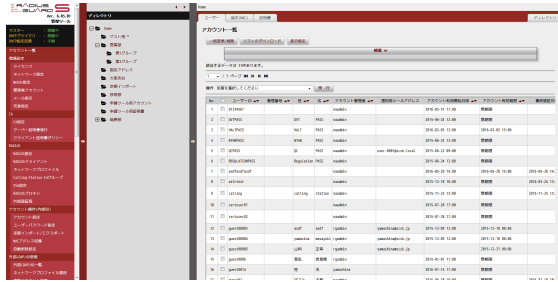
RADIUS GUARD S

Ver. 6.05.04

管理ツール

アカウント一覧

ディレクトリ

ユーザー　端末(MAC)　証明書

アカウント一覧

検索

1 / 1ページ

| No. | ユーザーID | 管理者名 | 姓 | 名 | アカウント管理者 | 通知用メールアドレス | アカウント有効開始日時 | アカウント有効期限 |
|---|---|---|---|---|---|---|---|---|
| 1 | | | | | | | 2016-05-31 10:00 | 無期限 |
| 2 | | | | | | | 2016-06-24 12:00 | 無期限 |
| 3 | | | | | | | 2016-04-23 12:00 | 2016-05-05 15:00 |
| 4 | | | | | | | 2016-06-24 12:00 | 無期限 |
| 5 | | | | | | | 2016-06-23 09:00 | 無期限 |
| 6 | | | | | | | 2016-06-24 12:00 | 無期限 |
| 7 | | | | | | | 2016-06-20 14:00 | 2016-06-30 16:00 |
| 8 | | | | | | | 2016-07-13 10:00 | 無期限 |
| 9 | | | | | | | 2016-11-08 12:00 | 2016-11-20 15:00 |
| 10 | | | | | | | 2016-07-20 12:00 | 無期限 |
| 11 | | | | | | | 2016-07-20 12:00 | 無期限 |
| 12 | | | | | | | 2016-12-08 12:00 | 2016-12-10 00:00 |
| 13 | | | | | | | 2016-12-08 12:00 | 2016-12-10 00:00 |
| 14 | | | | | | | 2016-12-08 12:00 | 2016-12-31 00:00 |
| 15 | | | | | | | 2016-07-20 12:00 | 無期限 |
| 16 | | | | | | | 2016-12-08 12:00 | 無期限 |